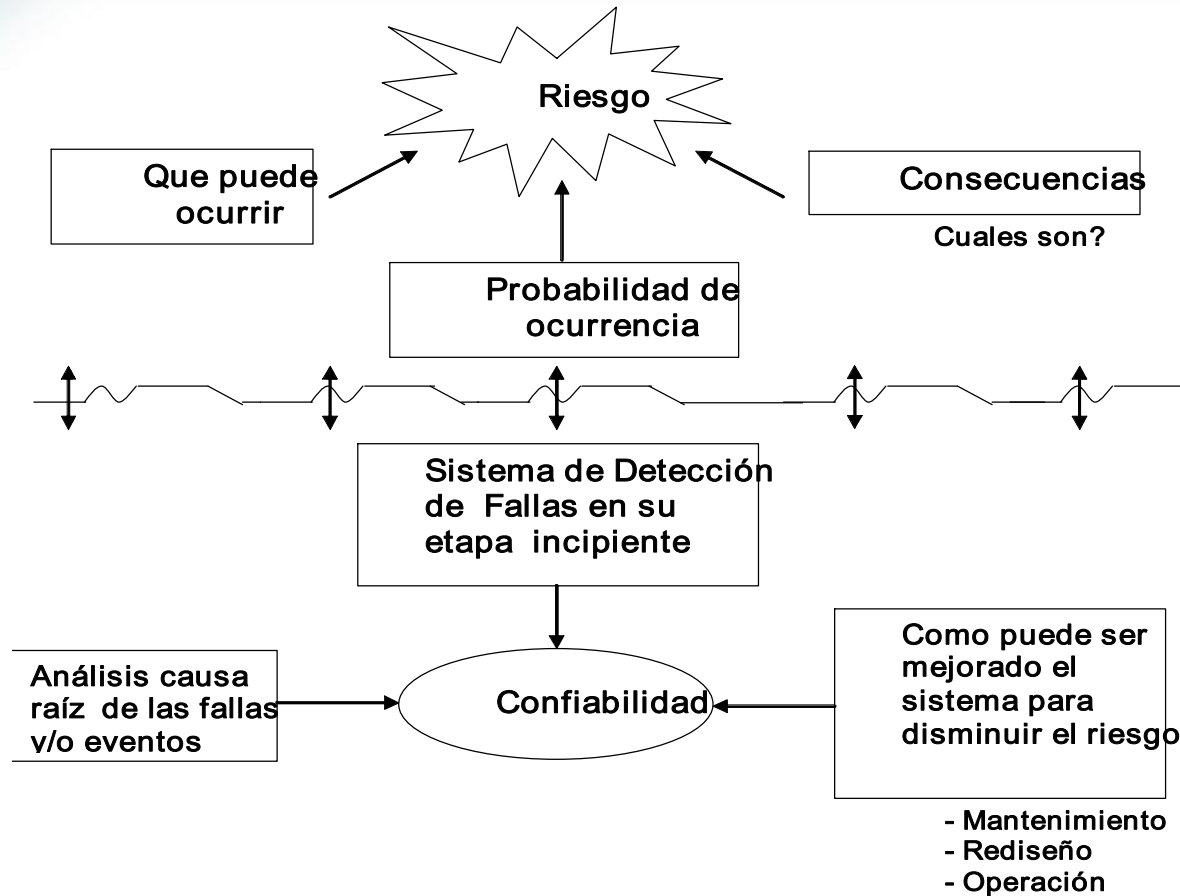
Riesgo

Que puede ocurrir

Consecuencias

Cuales son?

Probabilidad de ocurrencia

Sistema de Detección de Fallas en su etapa incipiente

Análisis causa raíz de las fallas y/o eventos

Confiabilidad

Como puede ser mejorado el sistema para disminuir el riesgo

- Mantenimiento
- Rediseño
- Operación